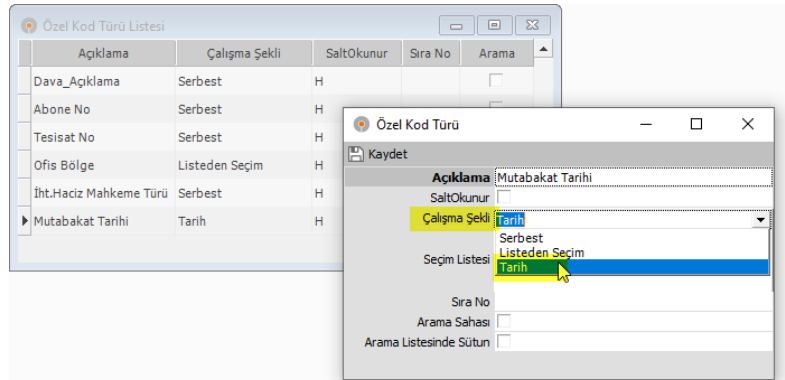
Özel Kod Türü Listesi

| Açıklama | Çalışma Şekli | SaltOkunur | Sıra No | Arama |
|---|---|---|---|---|
| Dava_Açıklama | Serbest | H | | |
| Abone No | Serbest | H | | |
| Tesisat No | Serbest | H | | |
| Ofis Bölge | Listeden Seçim | H | | |
| İht.Haciz Mahkeme Türü | Serbest | H | | |
| Mutabakat Tarihi | Tarih | H | | |

Özel Kod Türü

Kaydet

Açıklama Mutabakat Tarihi
SaltOkunur
Çalışma Şekli Tarih
Serbest
Listeden Seçim
Tarih
Seçim Listesi
Sıra No
Arama Sahası
Arama Listesinde Sütun